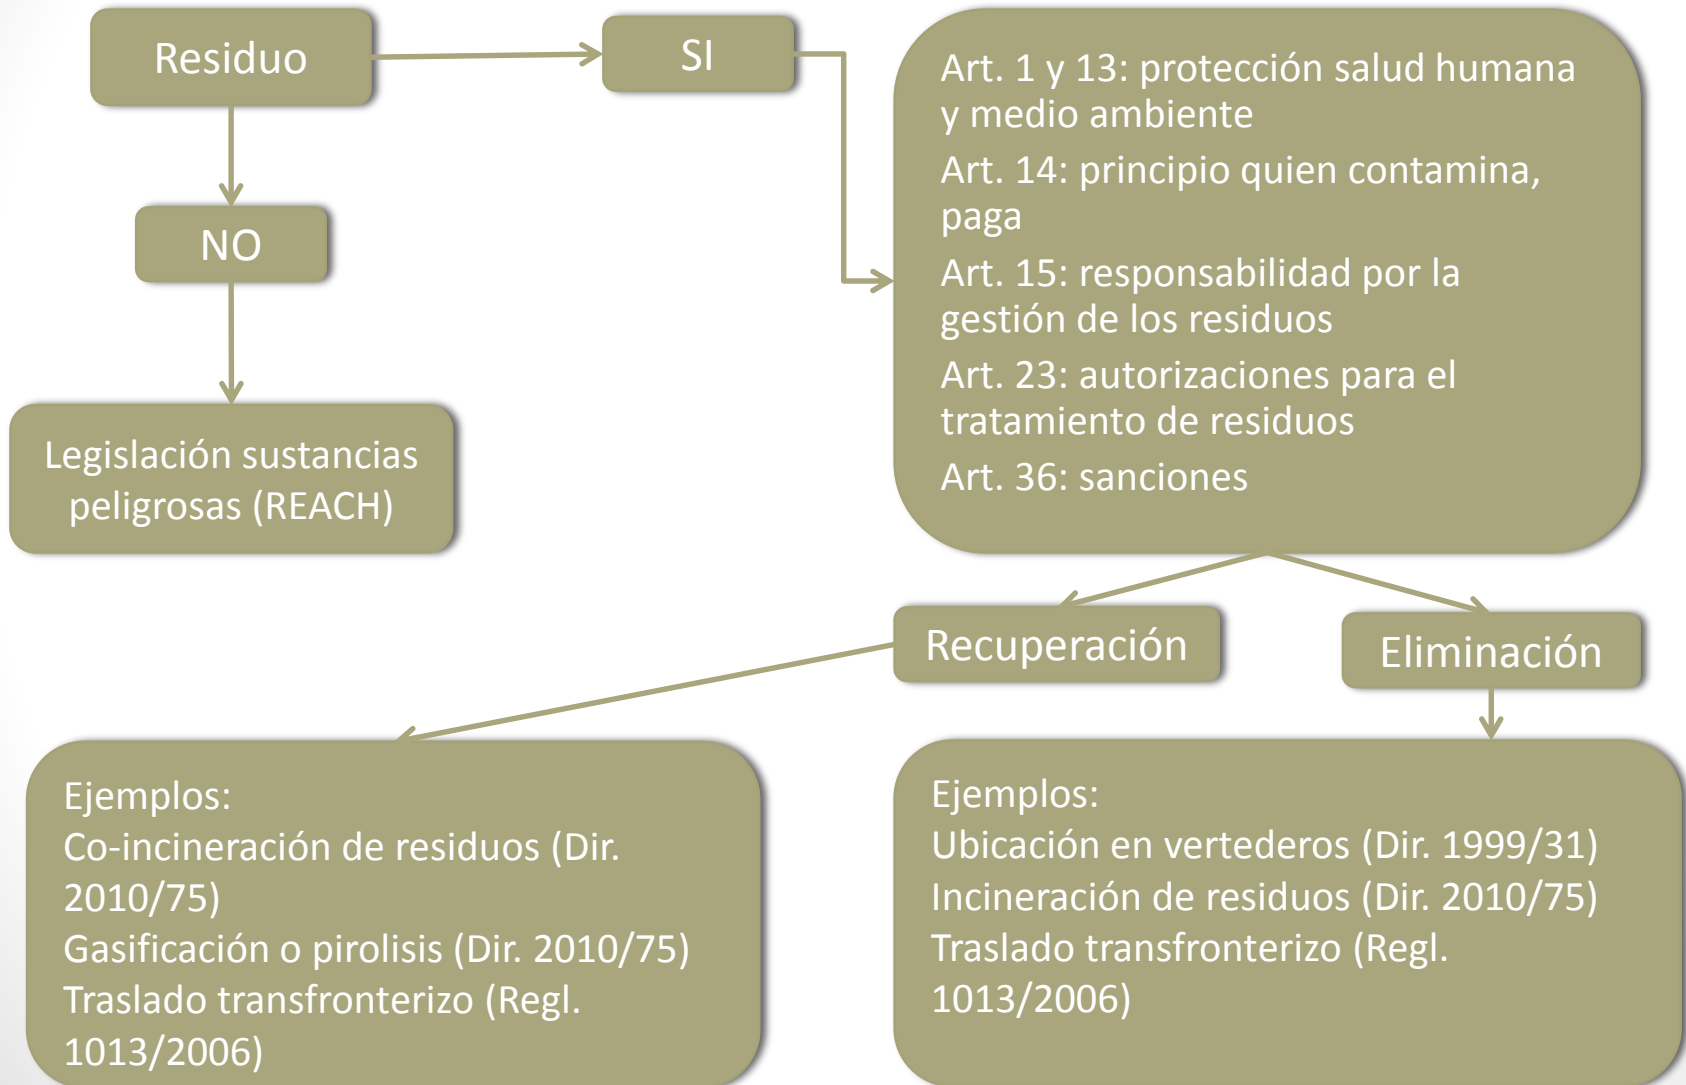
Residuo

SI

Art. 1 y 13: protección salud humana y medio ambiente

Art. 14: principio quien contamina, paga

Art. 15: responsabilidad por la gestión de los residuos

Art. 23: autorizaciones para el tratamiento de residuos

Art. 36: sanciones

NO

Legislación sustancias peligrosas (REACH)

Recuperación

Eliminación

Ejemplos:
Co-incineración de residuos (Dir. 2010/75)
Gasificación o pirolisis (Dir. 2010/75)
Traslado transfronterizo (Regl. 1013/2006)

Ejemplos:
Ubicación en vertederos (Dir. 1999/31)
Incineración de residuos (Dir. 2010/75)
Traslado transfronterizo (Regl. 1013/2006)